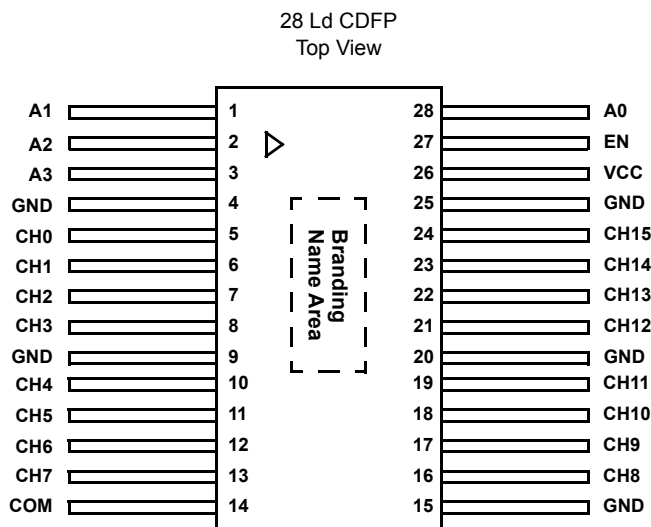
28 Ld CDFP
Top View

A1 1
A2 2
A3 3
GND 4
CH0 5
CH1 6
CH2 7
CH3 8
GND 9
CH4 10
CH5 11
CH6 12
CH7 13
COM 14

Branding Name Area

28 A0
27 EN
26 VCC
25 GND
24 CH15
23 CH14
22 CH13
21 CH12
20 GND
19 CH11
18 CH10
17 CH9
16 CH8
15 GND